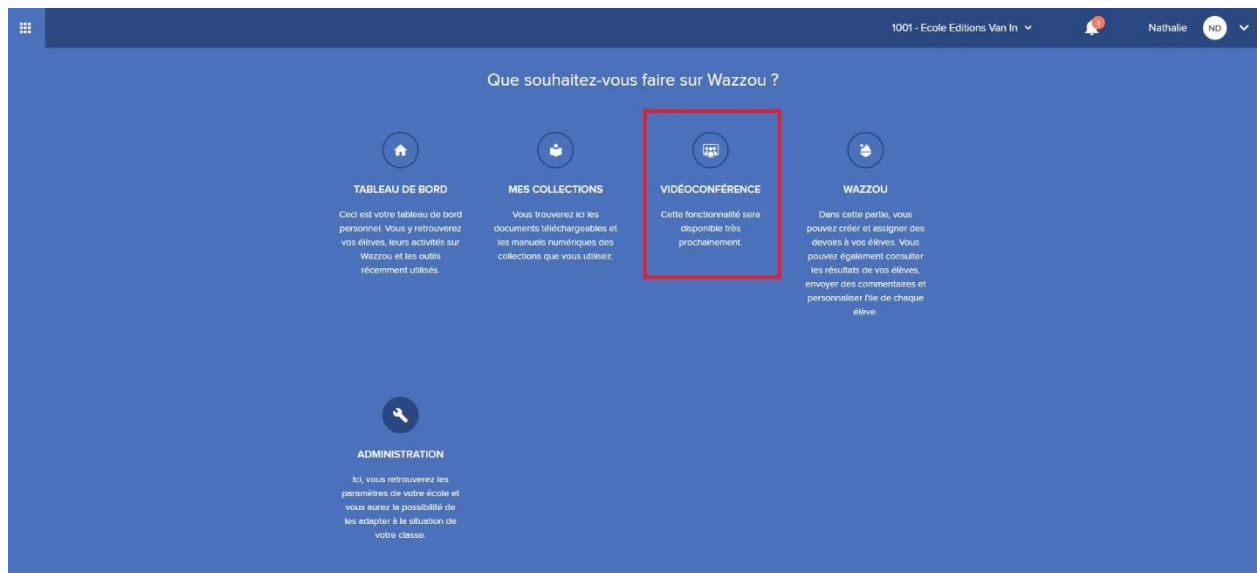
1001 - Ecole Editions Van In

1

Nathalie ND

Que souhaitez-vous faire sur Wazzou ?

TABLEAU DE BORD

Ceci est votre tableau de bord personnel. Vous y retrouverez vos élèves, leurs activités sur Wazzou et les outils récemment utilisés.

MES COLLECTIONS

Vous trouverez ici les documents téléchargeables et les manuels numériques des collections que vous utilisez.

VIDÉOCONFÉRENCE

Cette fonctionnalité sera disponible très prochainement.

WAZZOU

Dans cette partie, vous pouvez créer et assigner des devoirs à vos élèves. Vous pouvez également consulter les résultats de vos élèves, envoyer des commentaires et personnaliser l'île de chaque élève.

ADMINISTRATION

Ici, vous retrouverez les paramètres de votre école et vous aurez la possibilité de les adapter à la situation de votre classe.